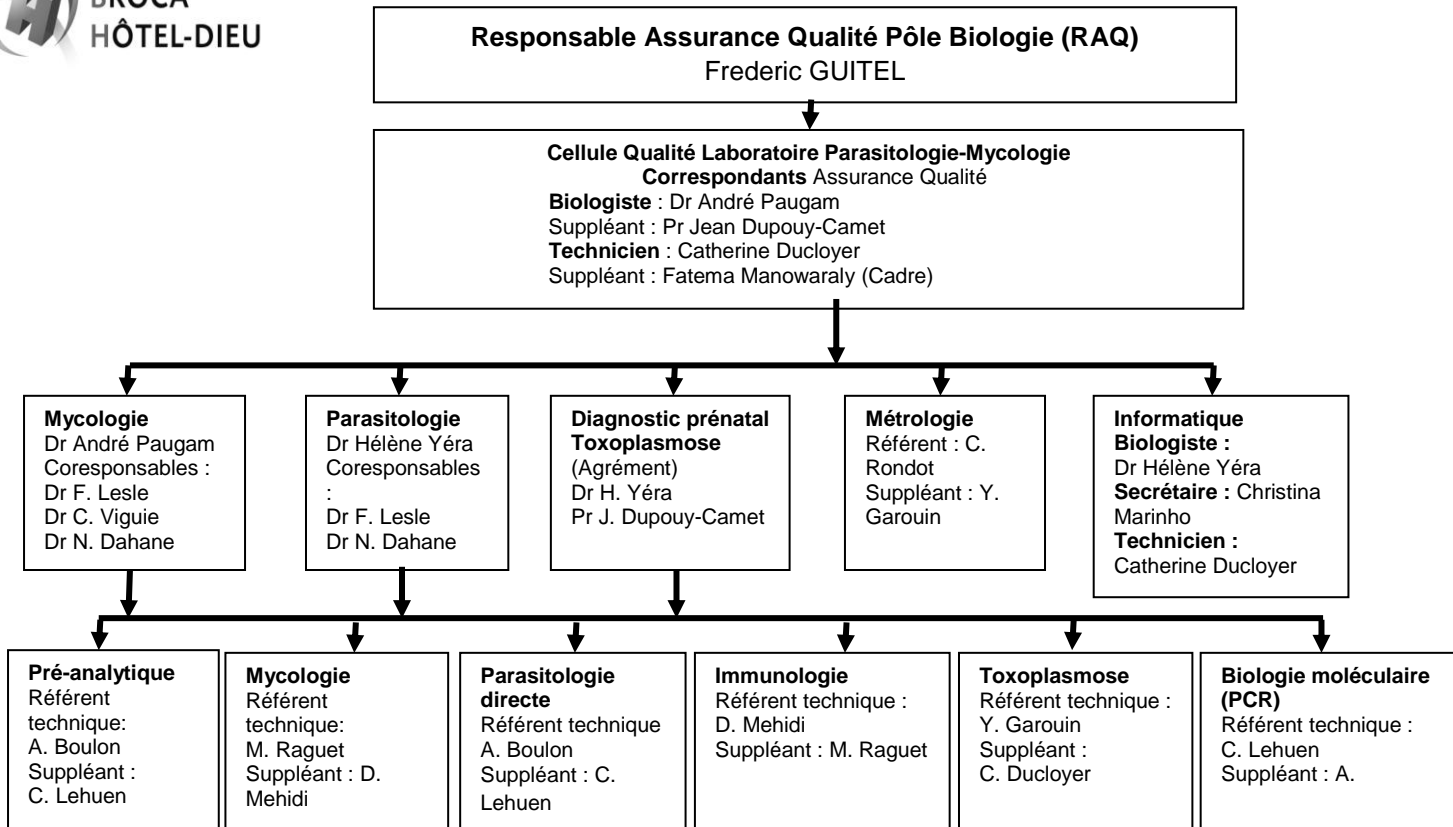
BROCA
HÔTEL-DIEU

**Responsable Assurance Qualité Pôle Biologie (RAQ)**
Frederic GUITEL

**Cellule Qualité Laboratoire Parasitologie-Mycologie**
**Correspondants** Assurance Qualité
**Biologiste** : Dr André Paugam
Suppléant : Pr Jean Dupouy-Camet
**Technicien** : Catherine Ducloyer
Suppléant : Fatema Manowaraly (Cadre)

**Mycologie**
Dr André Paugam
Coresponsables :
Dr F. Lesle
Dr C. Viguie
Dr N. Dahane

**Parasitologie**
Dr Hélène Yéra
Coresponsables
:
Dr F. Lesle
Dr N. Dahane

**Diagnostic prénatal Toxoplasmose**
(Agrément)
Dr H. Yéra
Pr J. Dupouy-Camet

**Métrologie**
Référent : C. Rondot
Suppléant : Y. Garouin

**Informatique**
**Biologiste :**
Dr Hélène Yéra
**Secrétaire :** Christina Marinho
**Technicien :**
Catherine Ducloyer

**Pré-analytique**
Référent technique:
A. Boulon
Suppléant :
C. Lehuen

**Mycologie**
Référent technique:
M. Raguet
Suppléant : D. Mehidi

**Parasitologie directe**
Référent technique
A. Boulon
Suppléant : C. Lehuen

**Immunologie**
Référent technique :
D. Mehidi
Suppléant : M. Raguet

**Toxoplasmose**
Référent technique :
Y. Garouin
Suppléant :
C. Ducloyer

**Biologie moléculaire (PCR)**
Référent technique :
C. Lehuen
Suppléant : A.